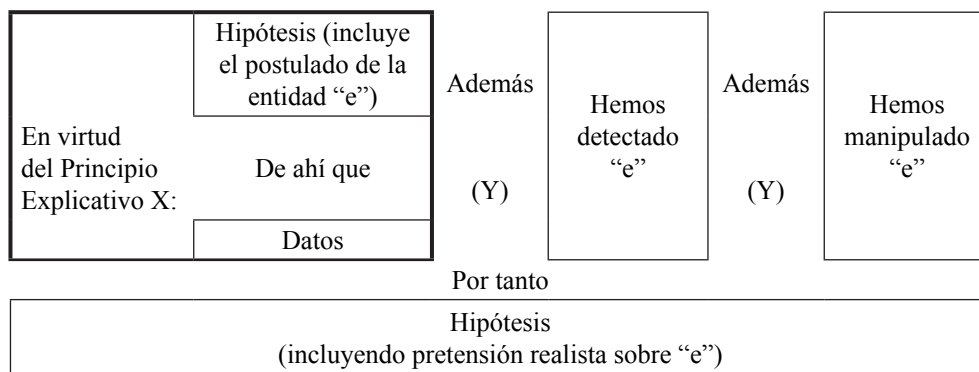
En virtud del Principio Explicativo X:

Hipótesis (incluye el postulado de la entidad “e”)

De ahí que

Datos

Además

(Y)

Hemos detectado “e”

Además

(Y)

Hemos manipulado “e”

Por tanto

Hipótesis (incluyendo pretensión realista sobre “e”)